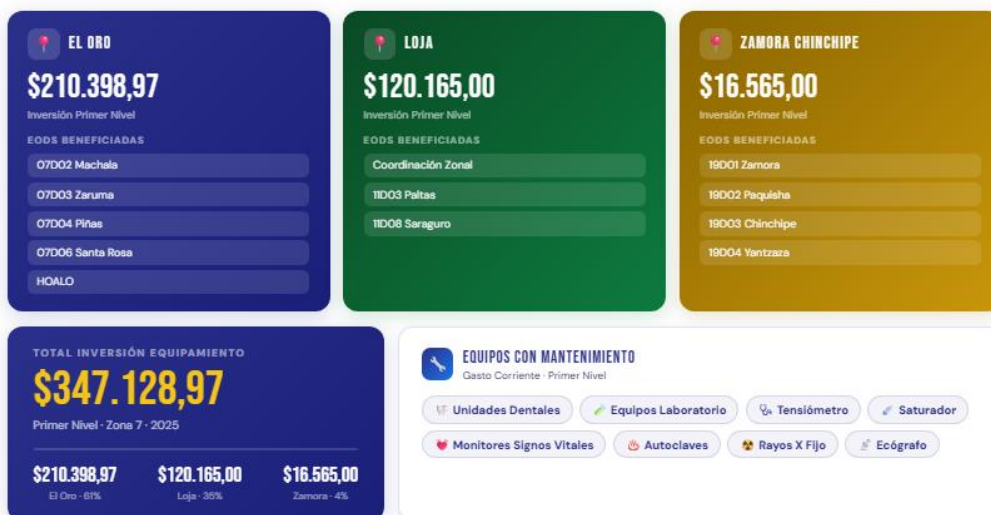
EL ORO
$210.398,97
Inversión Primer Nivel
EODS BENEFICIADAS
07D02 Machala
07D03 Zaruma
07D04 Piñas
07D06 Santa Rosa
HOALO

LOJA
$120.165,00
Inversión Primer Nivel
EODS BENEFICIADAS
Coordinación Zonal
11D03 Paltas
11D08 Saraguro

ZAMORA CHINCHIPE
$16.565,00
Inversión Primer Nivel
EODS BENEFICIADAS
19D01 Zamora
19D02 Paquisha
19D03 Chinchipe
19D04 Yantzaza

TOTAL INVERSIÓN EQUIPAMIENTO
$347.128,97
Primer Nivel · Zona 7 · 2025
$210.398,97
El Oro · 61%
$120.165,00
Loja · 35%
$16.565,00
Zamora · 4%

EQUIPOS CON MANTENIMIENTO
Gasto Corriente · Primer Nivel
Unidades Dentales
Equipos Laboratorio
Tensiómetro
Saturador
Monitores Signos Vitales
Autoclaves
Rayos X Fijo
Ecógrafo